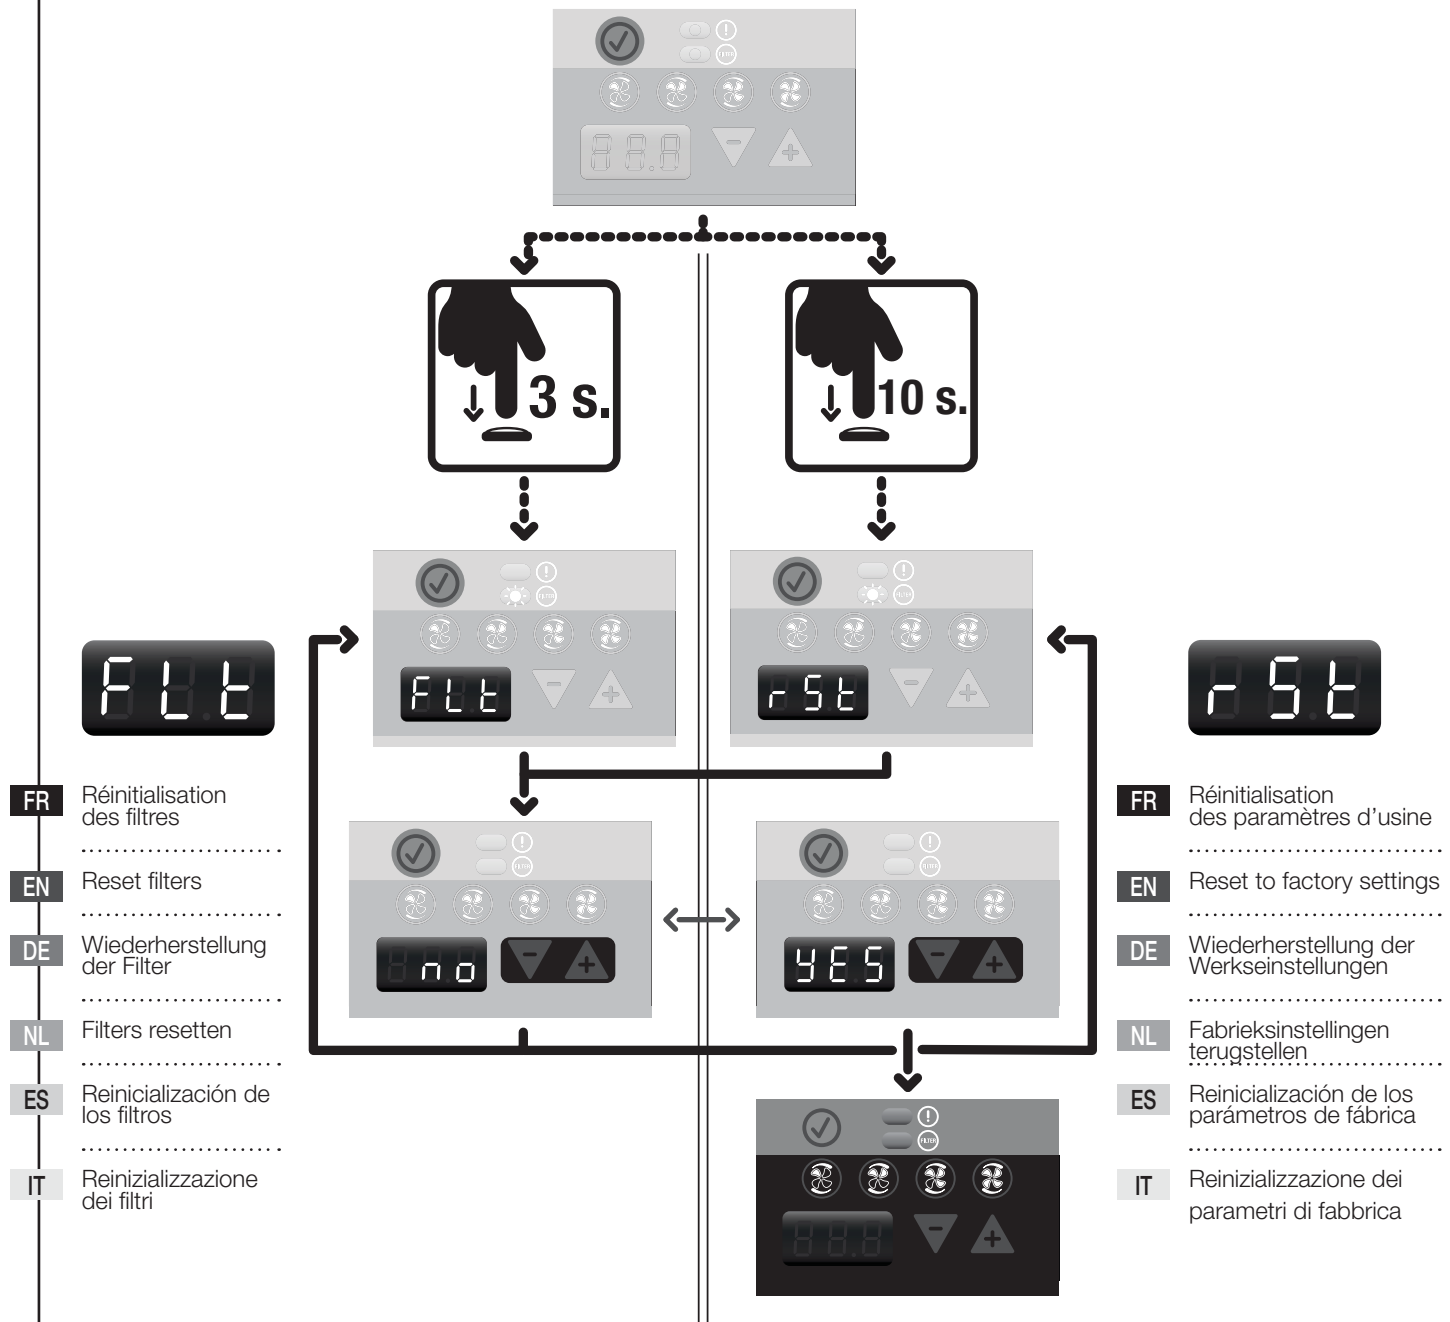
FILTER

3 s.

10 s.

FILTER

FILTER

FLt

FLt

rSt

rSt

FR Réinitialisation des filtres

EN Reset filters

DE Wiederherstellung der Filter

NL Filters resetten

ES Reinicialización de los filtros

IT Reinizializzazione dei filtri

FILTER

no

FILTER

YES

FILTER

FR Réinitialisation des paramètres d'usine

EN Reset to factory settings

DE Wiederherstellung der Werkseinstellungen

NL Fabrieksinstellingen terugstellen

ES Reinicialización de los parámetros de fábrica

IT Reinizializzazione dei parametri di fabbrica